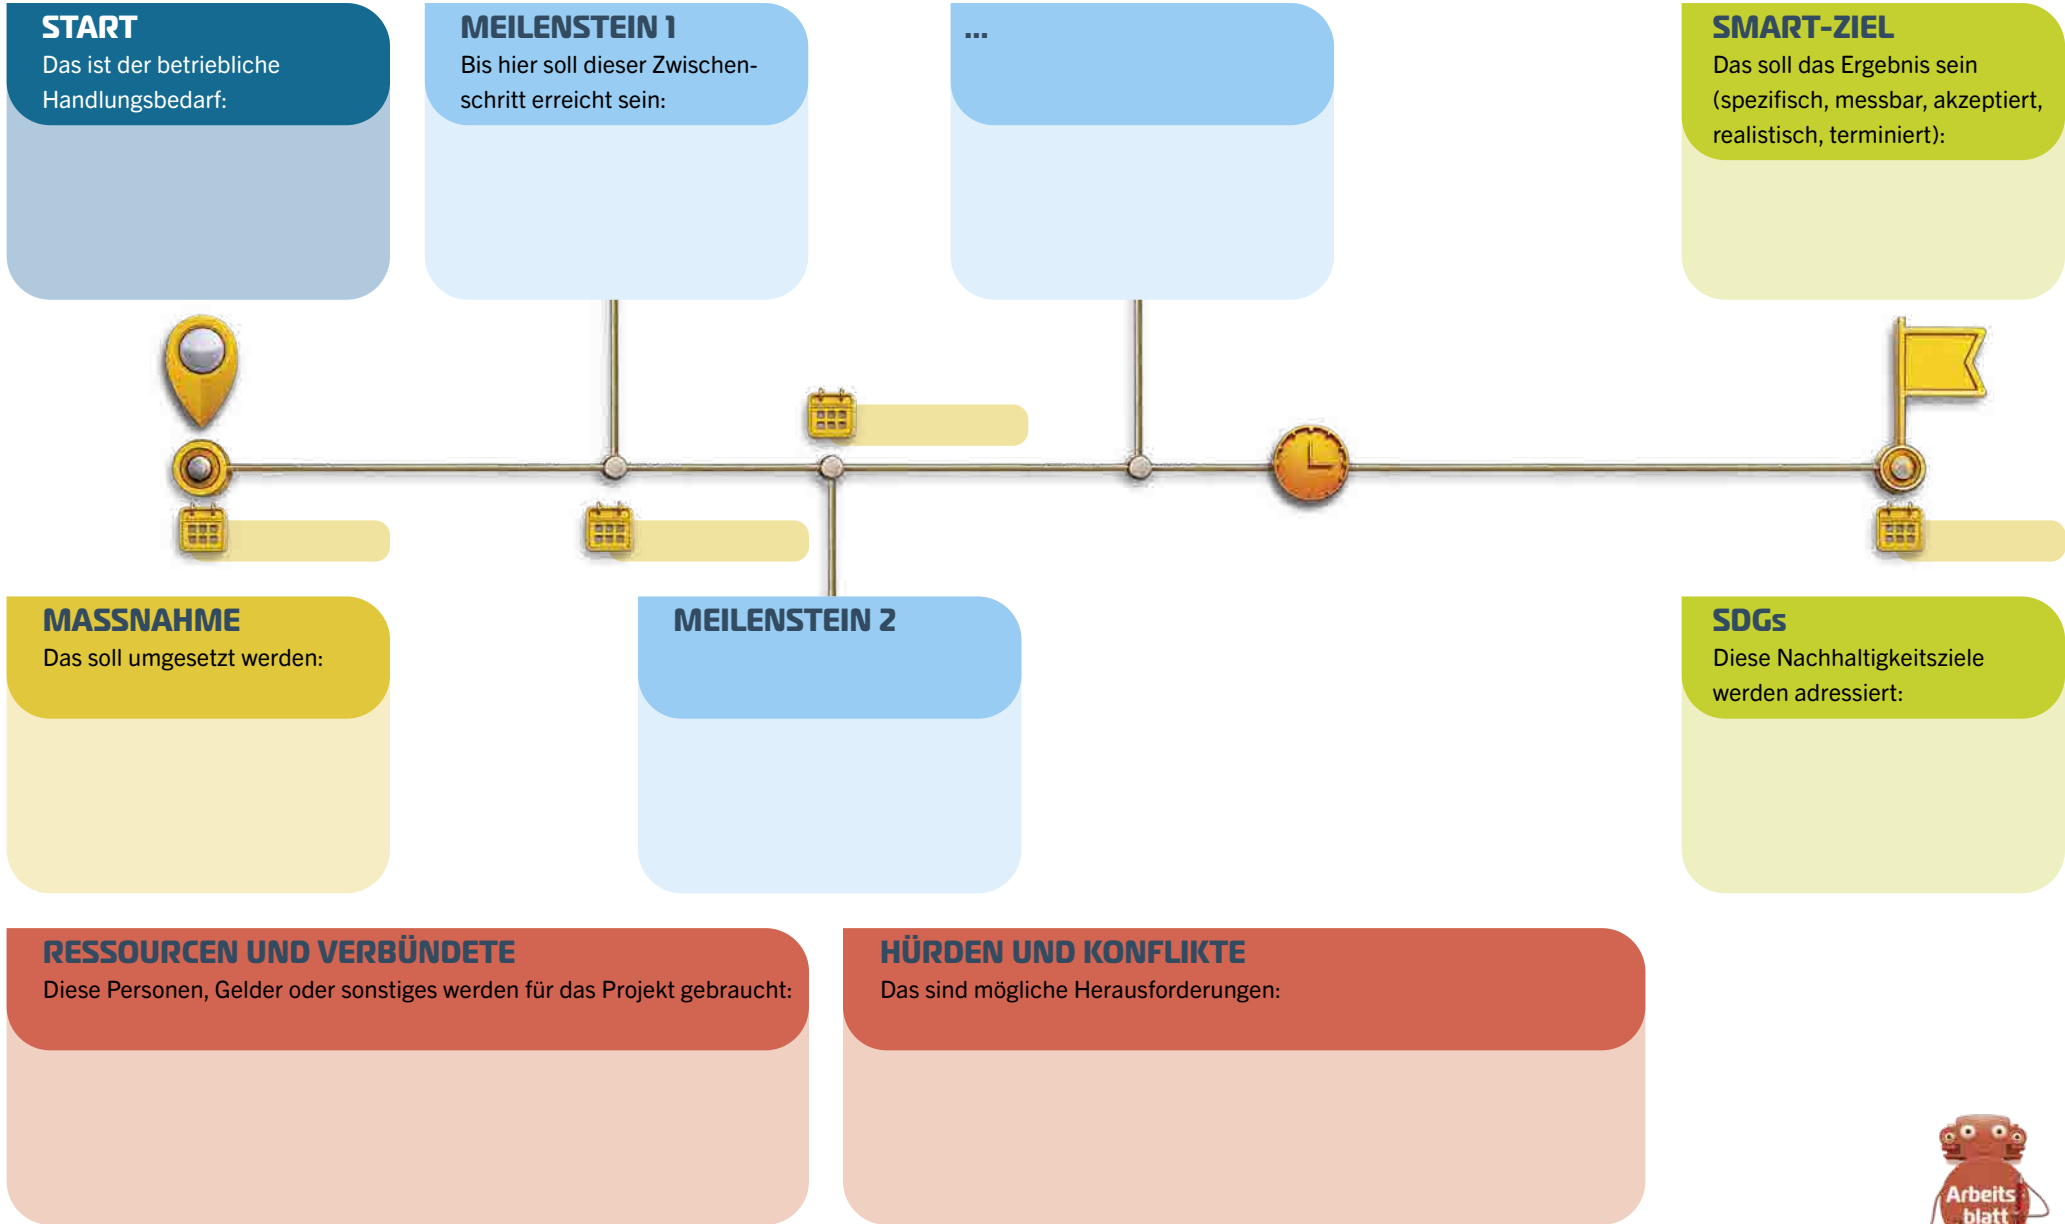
START
Das ist der betriebliche Handlungsbedarf:

MEILENSTEIN 1
Bis hier soll dieser Zwischenschritt erreicht sein:

...

SMART-ZIEL
Das soll das Ergebnis sein (spezifisch, messbar, akzeptiert, realistisch, terminiert):

MASSNAHME
Das soll umgesetzt werden:

MEILENSTEIN 2

SDGs
Diese Nachhaltigkeitsziele werden adressiert:

RESSOURCEN UND VERBÜNDETE
Diese Personen, Gelder oder sonstiges werden für das Projekt gebraucht:

HÜRDEN UND KONFLIKTE
Das sind mögliche Herausforderungen:

Arbeits blatt